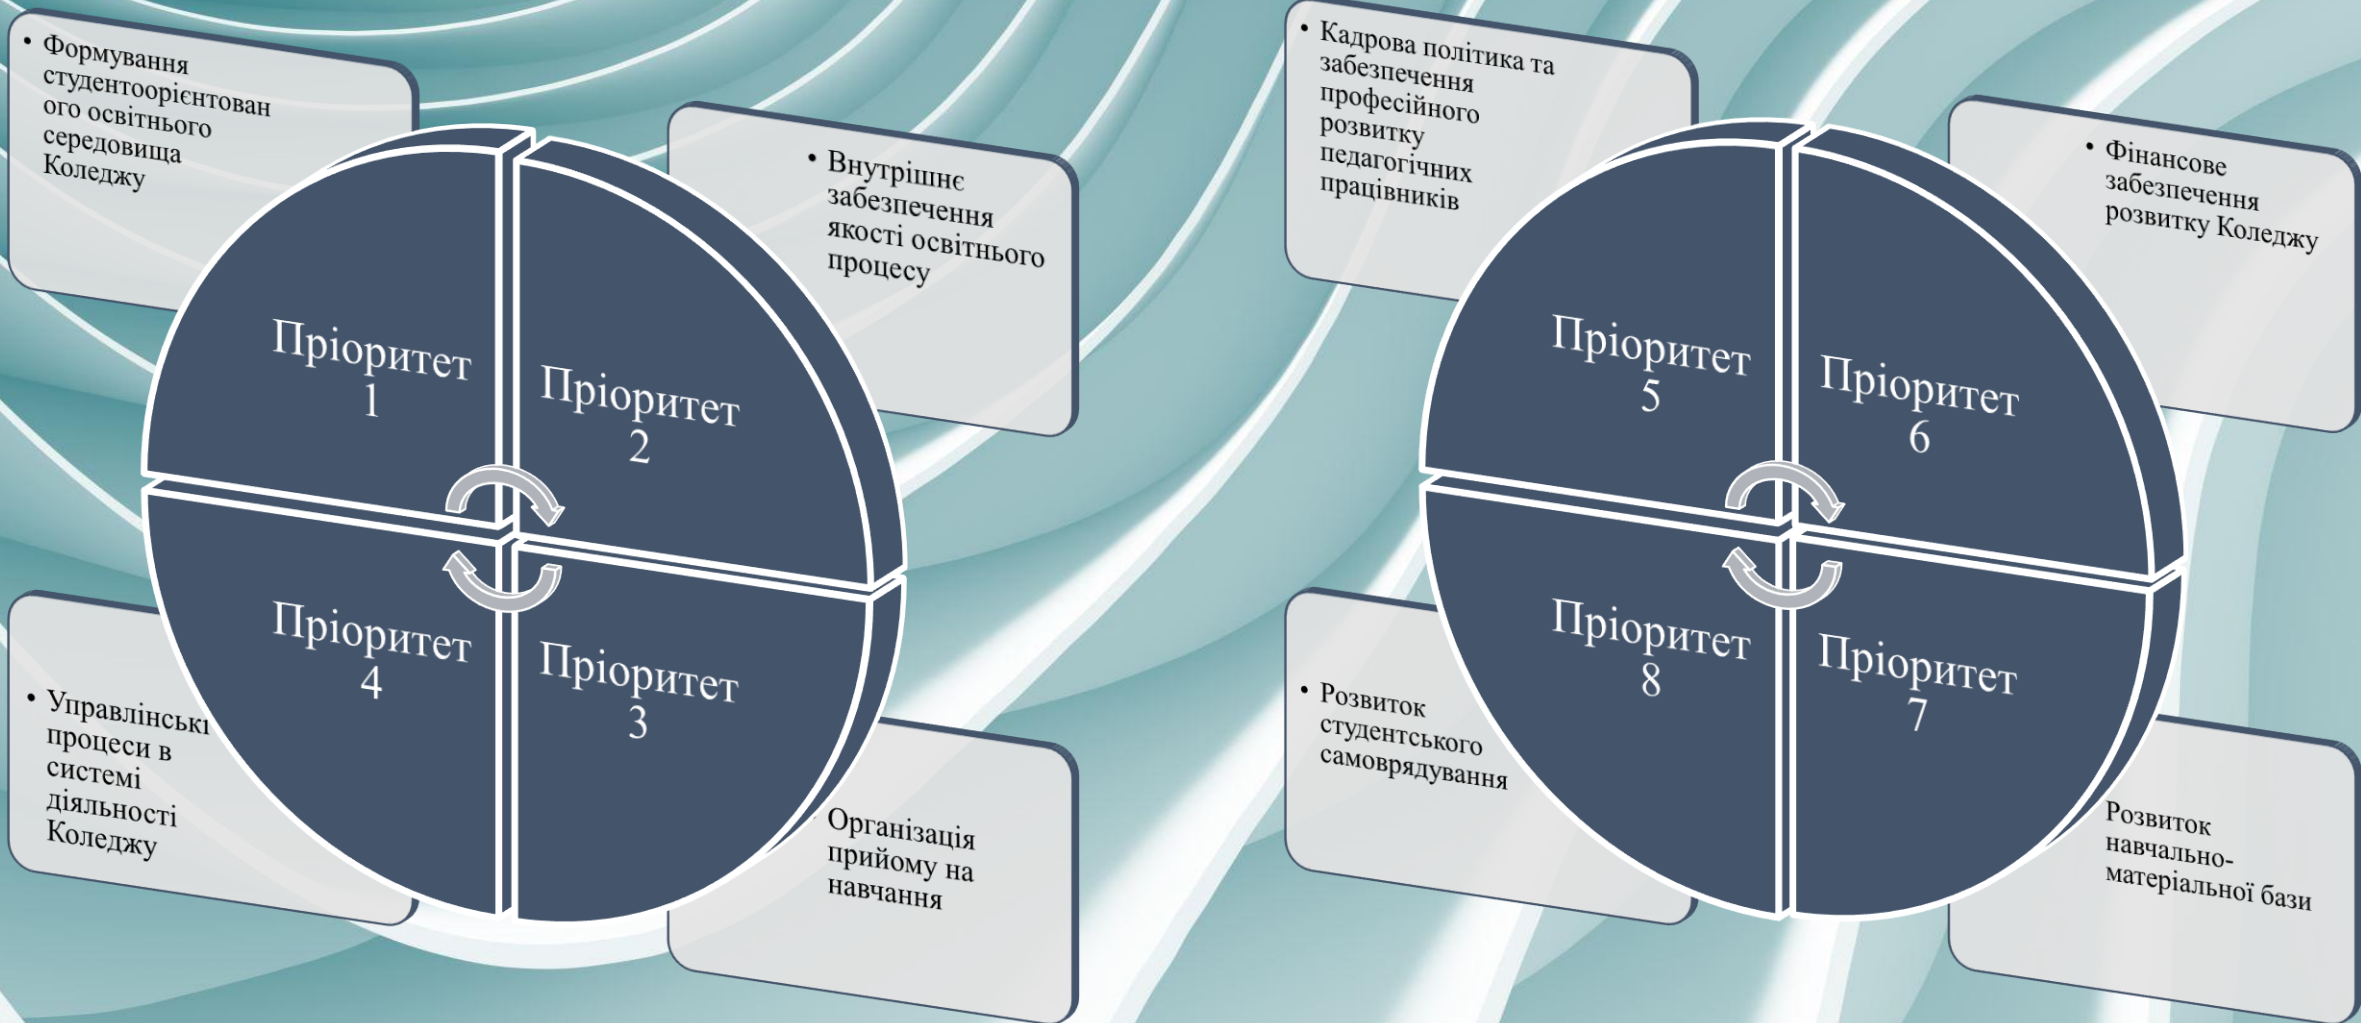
• Формування студентоорієнтованого освітнього середовища Коледжу

Пріоритет 1

• Внутрішнє забезпечення якості освітнього процесу

Пріоритет 2

Пріоритет 4

• Управлінські процеси в системі діяльності Коледжу

Пріоритет 3

Організація прийому на навчання

• Кадрова політика та забезпечення професійного розвитку педагогічних працівників

Пріоритет 5

• Фінансове забезпечення розвитку Коледжу

Пріоритет 6

Пріоритет 8

• Розвиток студентського самоврядування

Пріоритет 7

Розвиток навчально-матеріальної бази